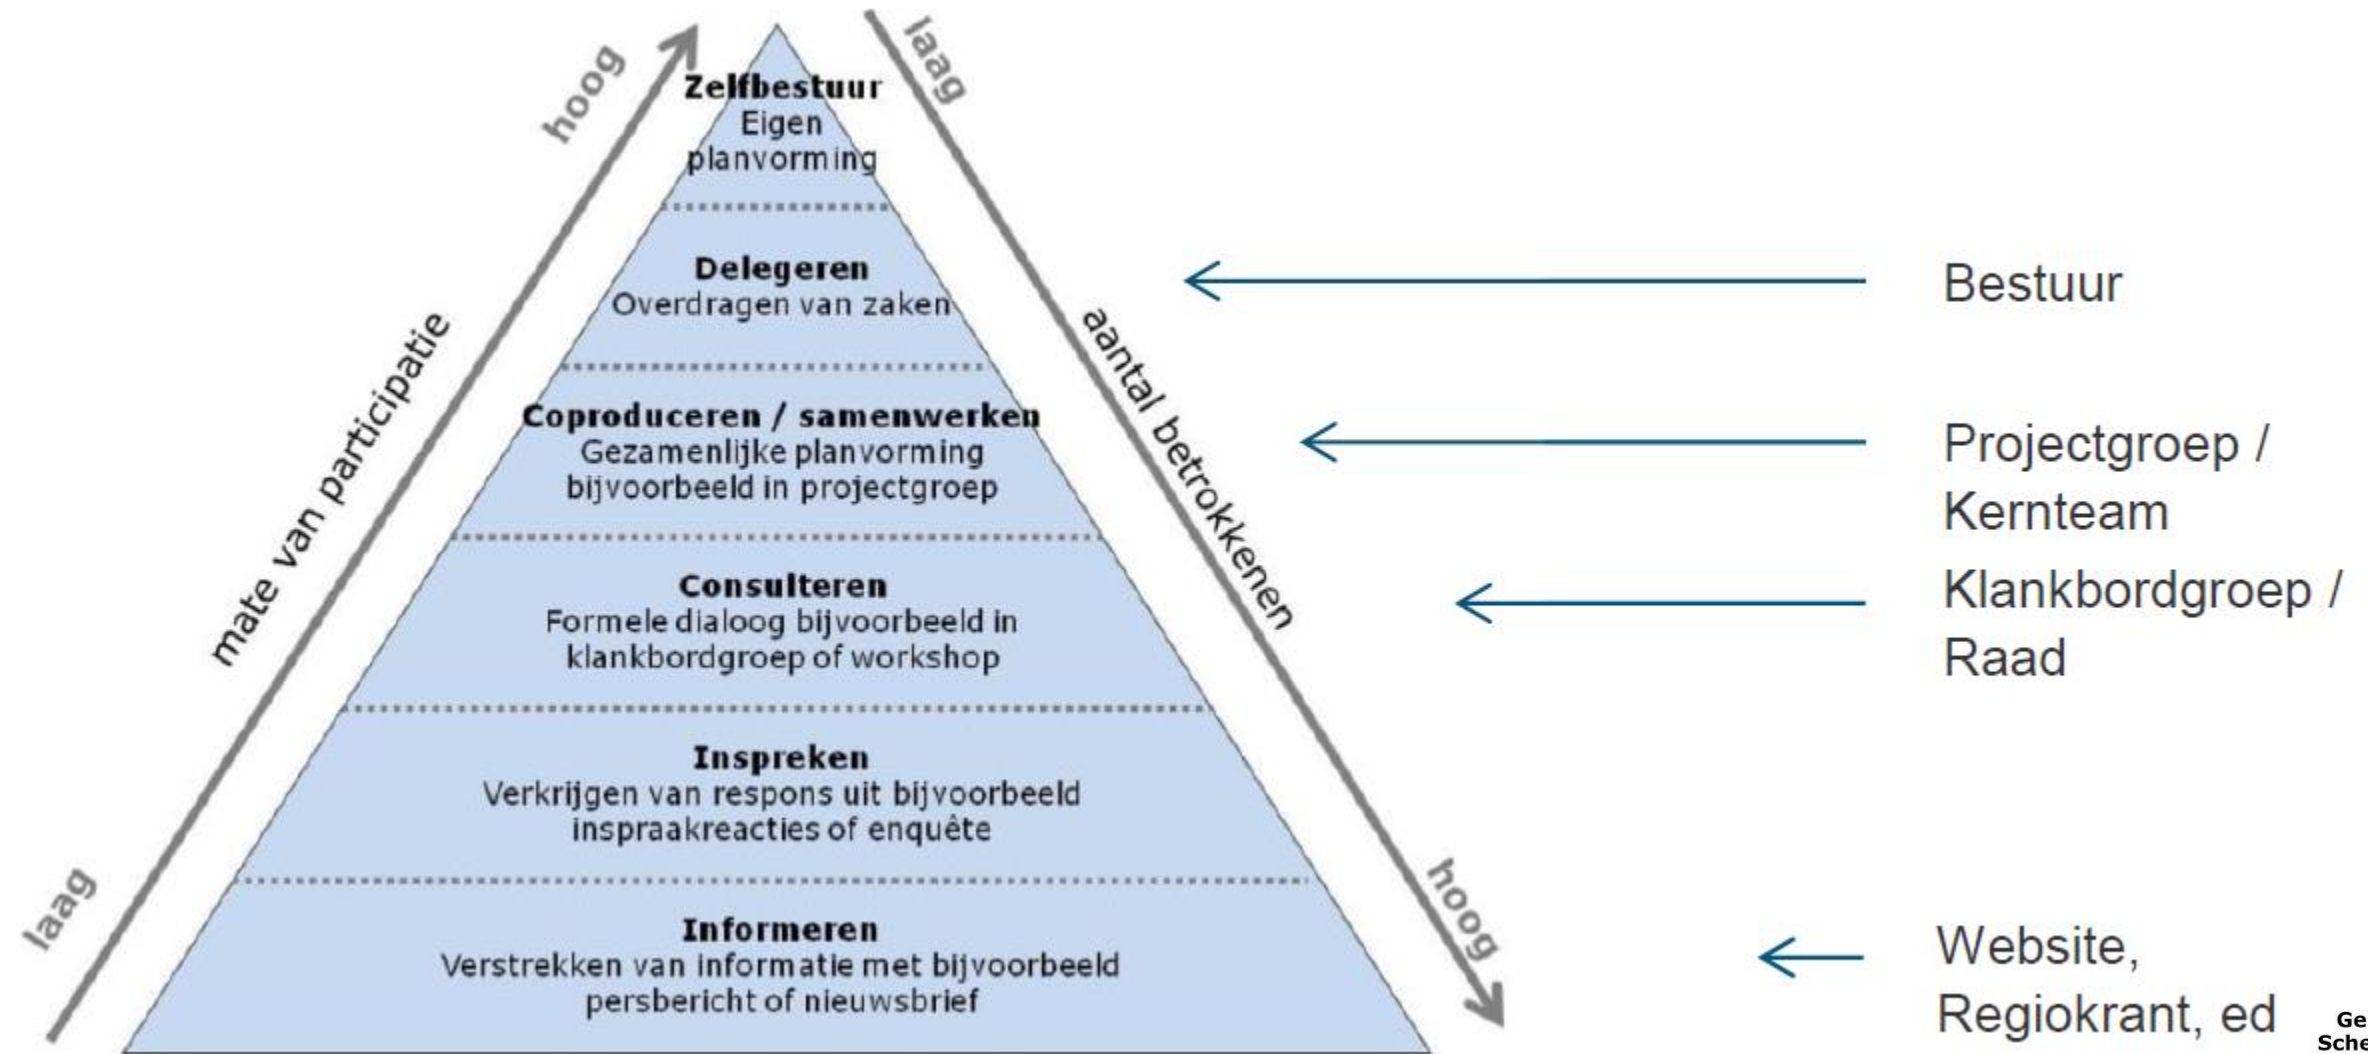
hoog

mate van participatie

laag

laag

aantal betrokkenen

hoog

**Zelfbestuur**
Eigen planvorming

**Delegeren**
Overdragen van zaken

**Coproduceren / samenwerken**
Gezamenlijke planvorming bijvoorbeeld in projectgroep

**Consulteren**
Formele dialoog bijvoorbeeld in klankbordgroep of workshop

**Inspreken**
Verkrijgen van respons uit bijvoorbeeld inspraakreacties of enquête

**Informeren**
Verstrekken van informatie met bijvoorbeeld persbericht of nieuwsbrief

Bestuur

Projectgroep / Kernteam

Klankbordgroep / Raad

Website, Regiokrant, ed

Ge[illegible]
Sche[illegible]